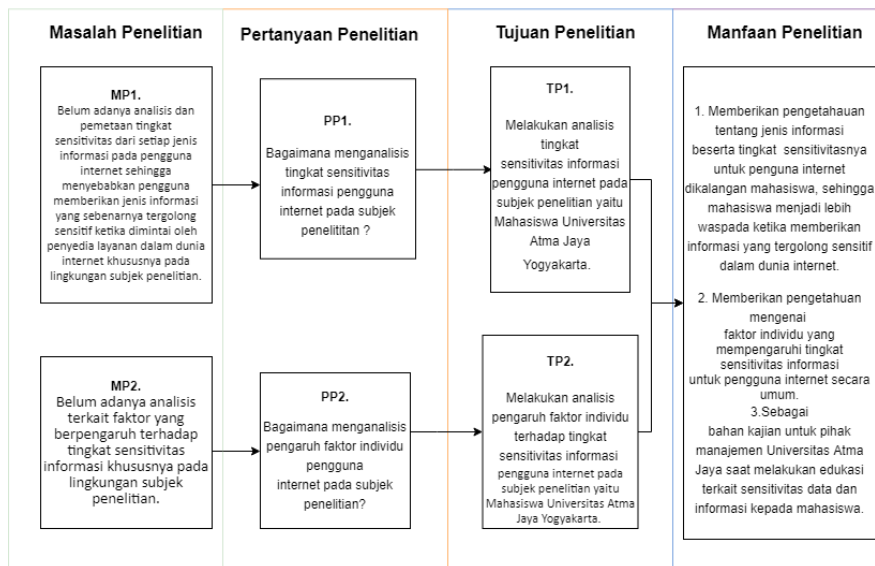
Masalah Penelitian

MP1.
Belum adanya analisis dan pemetaan tingkat sensitivitas dari setiap jenis informasi pada pengguna internet sehingga menyebabkan pengguna memberikan jenis informasi yang sebenarnya tergolong sensitif ketika dimintai oleh penyedia layanan dalam dunia internet khususnya pada lingkungan subjek penelitian.

MP2.
Belum adanya analisis terkait faktor yang berpengaruh terhadap tingkat sensitivitas informasi khususnya pada lingkungan subjek penelitian.

Pertanyaan Penelitian

PP1.
Bagaimana menganalisis tingkat sensitivitas informasi pengguna internet pada subjek penelititan ?

PP2.
Bagaimana menganalisis pengaruh faktor individu pengguna internet pada subjek penelitian?

Tujuan Penelitian

TP1.
Melakukan analisis tingkat sensitivitas informasi pengguna internet pada subjek penelitian yaitu Mahasiswa Universitas Atma Jaya Yogyakarta.

TP2.
Melakukan analisis pengaruh faktor individu terhadap tingkat sensitivitas informasi pengguna internet pada subjek penelitian yaitu Mahasiswa Universitas Atma Jaya Yogyakarta.

Manfaan Penelitian

1. Memberikan pengetahauan tentang jenis informasi beserta tingkat sensitivitasnya untuk penguna internet dikalangan mahasiswa, sehingga mahasiswa menjadi lebih waspada ketika memberikan informasi yang tergolong sensitif dalam dunia internet.

2. Memberikan pengetahuan mengenai faktor individu yang mempengaruhi tingkat sensitivitas informasi untuk pengguna internet secara umum.

3.Sebagai bahan kajian untuk pihak manajemen Universitas Atma Jaya saat melakukan edukasi terkait sensitivitas data dan informasi kepada mahasiswa.